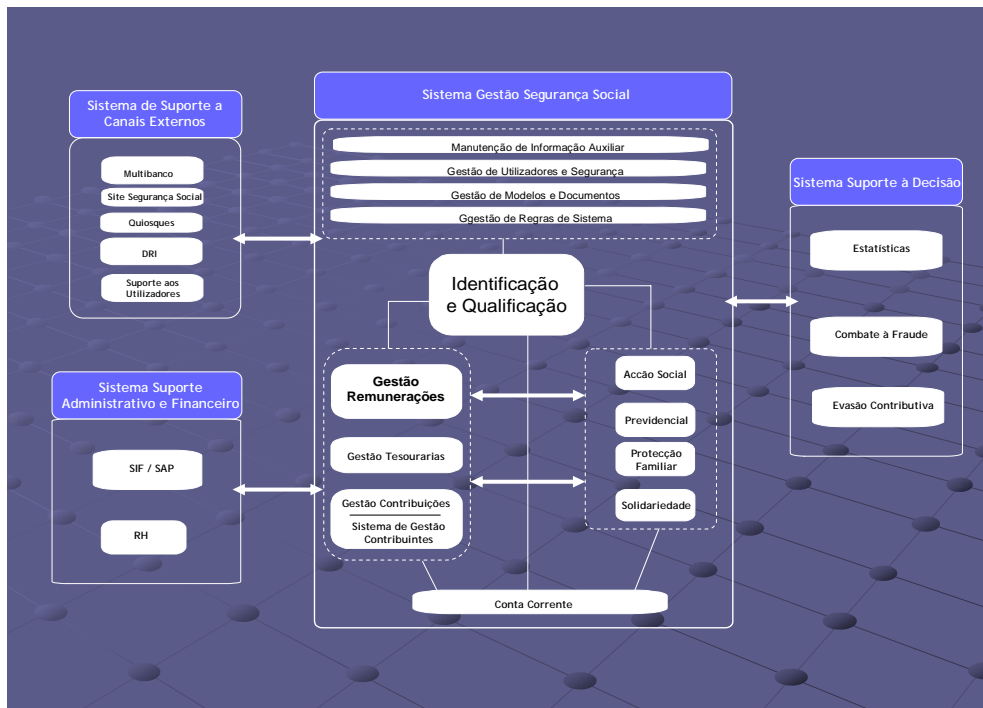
Sistema de Suporte a Canais Externos

Multibanco

Site Segurança Social

Quiosques

DRI

Suporte aos Utilizadores

Sistema Gestão Segurança Social

Manutenção de Informação Auxiliar

Gestão de Utilizadores e Segurança

Gestão de Modelos e Documentos

Ggestão de Regras de Sistema

Identificação e Qualificação

Gestão Remunerações

Gestão Tesourarias

Gestão Contribuições

Sistema de Gestão Contribuintes

Acção Social

Previdencial

Protecção Familiar

Solidariedade

Conta Corrente

Sistema Suporte Administrativo e Financeiro

SIF / SAP

RH

Sistema Suporte à Decisão

Estatísticas

Combate à Fraude

Evasão Contributiva